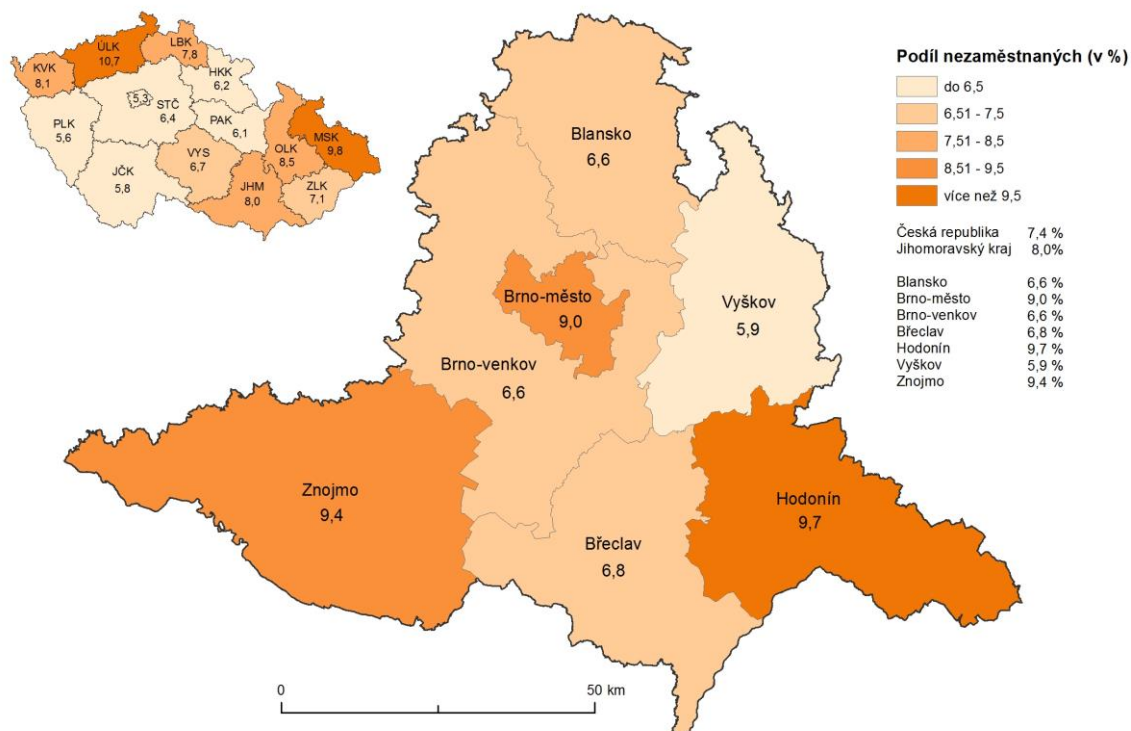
ÚLK
10,7

LBK
7,8

KVK
8,1

HKK
6,2

5,3

STČ
6,4

PLK
5,6

PAK
6,1

MSK
9,8

OLK
8,5

VYS
6,7

JČK
5,8

JHM
8,0

ZLK
7,1

Podíl nezaměstnaných (v %)

do 6,5
6,51 - 7,5
7,51 - 8,5
8,51 - 9,5
více než 9,5

| Česká republika | 7,4 % |
|---|---|
| Jihomoravský kraj | 8,0% |

| Blansko | 6,6 % |
|---|---|
| Brno-město | 9,0 % |
| Brno-venkov | 6,6 % |
| Břeclav | 6,8 % |
| Hodonín | 9,7 % |
| Vyškov | 5,9 % |
| Znojmo | 9,4 % |

Blansko
6,6

Brno-město
9,0

Vyškov
5,9

Brno-venkov
6,6

Znojmo
9,4

Hodonín
9,7

Břeclav
6,8

0

50 km